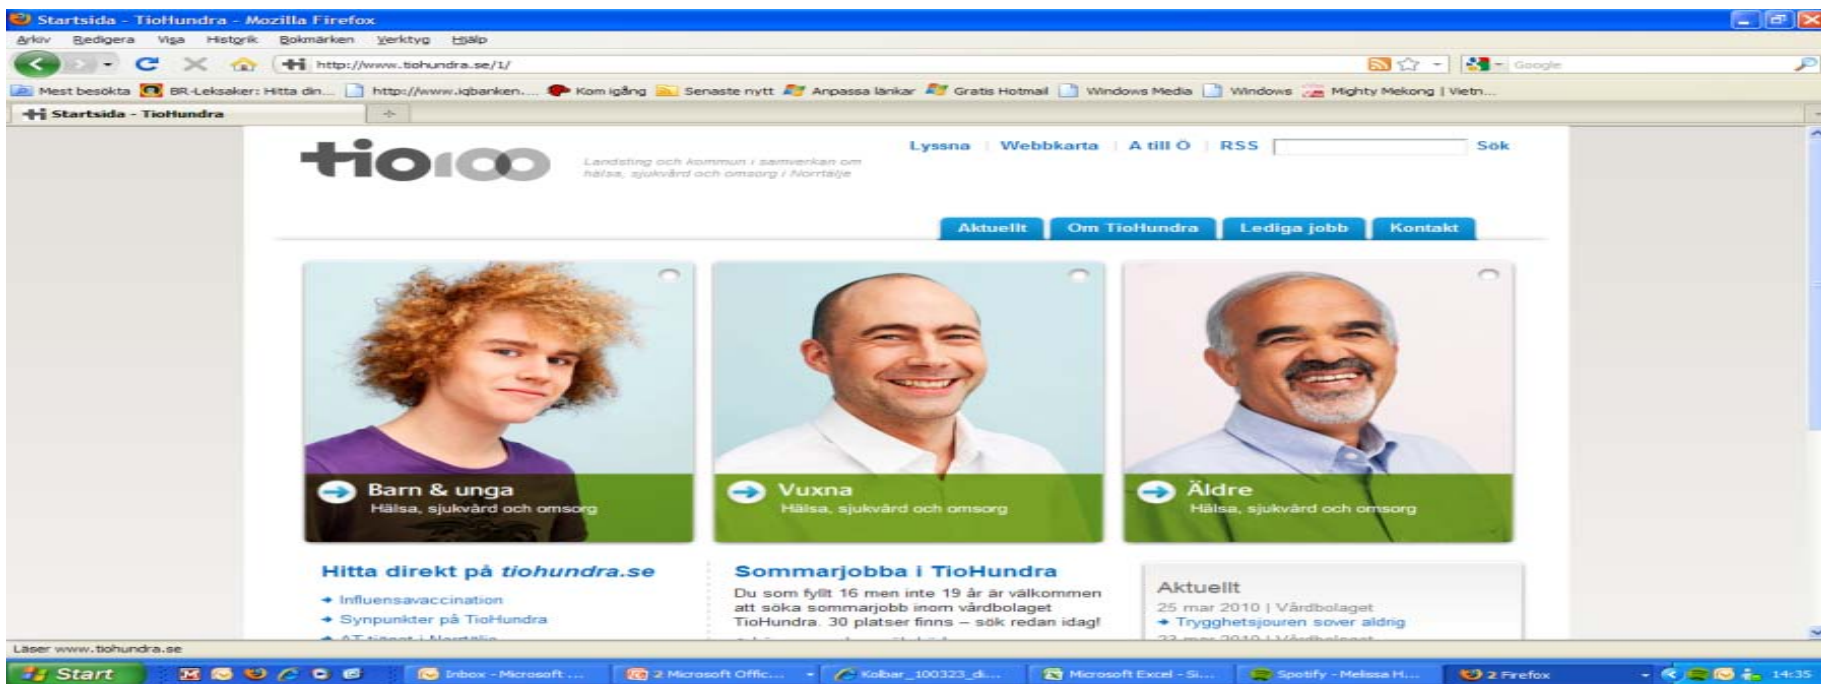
Startsida - TioHundra - Mozilla Firefox

Arkiv Redigera Visa Historik Bokmärken Verktyg Hjälp

http://www.tiohundra.se/1/

Google

Mest besökta BR-Leksaker: Hitta din... http://www.iqbanken.... Kom igång Senaste nytt Anpassa länkar Gratis Hotmail Windows Media Windows Mighty Mekong | Vietn...

Startsida - TioHundra

tio100

Landsting och kommun i samverkan om hälsa, sjukvård och omsorg i Norrtälje

Lyssna | Webbkarta | A till Ö | RSS Sök

Aktuellt Om TioHundra Lediga jobb Kontakt

Barn & unga
Hälsa, sjukvård och omsorg

Vuxna
Hälsa, sjukvård och omsorg

Äldre
Hälsa, sjukvård och omsorg

Hitta direkt på tiohundra.se
Influensavaccination
Synpunkter på TioHundra
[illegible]

Sommarjobba i TioHundra
Du som fyllt 16 men inte 19 år är välkommen att söka sommarjobb inom vårdbolaget TioHundra. 30 platser finns – sök redan idag!

Aktuellt
25 mar 2010 | Vårdbolaget
Trygghetsjouren sover aldrig
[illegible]

Läser www.tiohundra.se

Start Inbox - Microsoft ... 2 Microsoft Offic... Kolbar_100323_d... Microsoft Excel - Si... Spotify - Melissa H... 2 Firefox 14:35